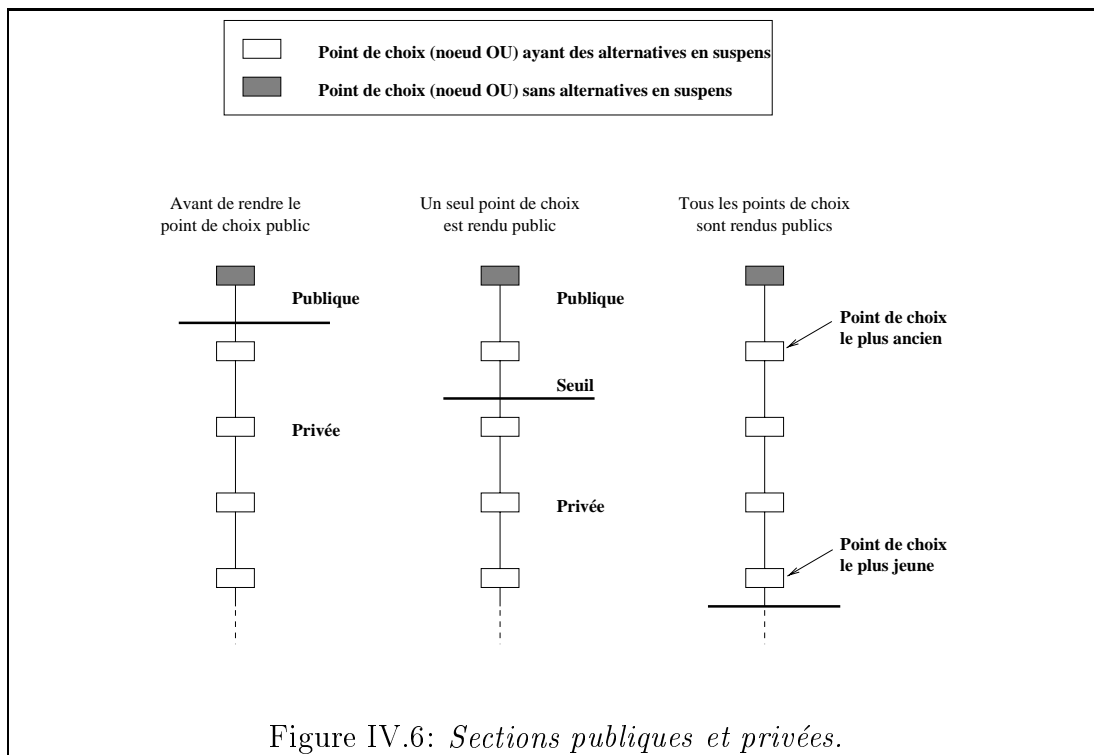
Point de choix (noeud OU) ayant des alternatives en suspens

Point de choix (noeud OU) sans alternatives en suspens

Avant de rendre le point de choix public

Publique

Privée

Un seul point de choix est rendu public

Publique

Seuil

Privée

Tous les points de choix sont rendus publics

Point de choix le plus ancien

Point de choix le plus jeune

Figure IV.6: *Sections publiques et privées.*